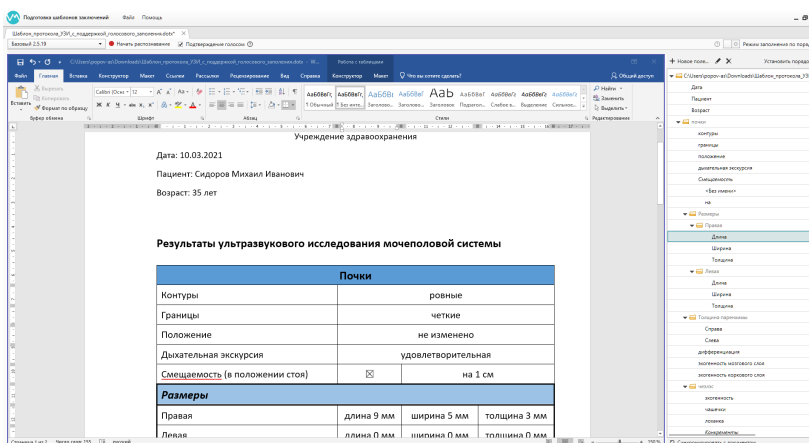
Подготовка шаблонов заключений Файл Помощь

Шаблон_протокола_УЗИ_с_поддержкой_голосового_заполнения.dotx*

Базовый 2.5.19 Начать распознавание Подтверждение голосом

Режим заполнения по порядку

C:\Users\popov-a\Downloads\Шаблон_протокола_УЗИ_с_поддержкой_голосового_заполнения.dotx - W... Работа с таблицами

Файл Главная Вставка Конструктор Макет Ссылки Рассылки Рецензирование Вид Справка Конструктор Макет Что вы хотите сделать? Общий доступ

Вставить Вырезать Копировать Формат по образцу Буфер обмена Шрифт Абзац Стили Редактирование Найти Заменить Выделить

Calibri (Осно 12

1 Обычный 1 Без инте... Заголово... Заголово... Заголовок Подзагол... Слабое в... Сильное в... Выделение Сильнос...

Учреждение здравоохранения

Дата: 10.03.2021

Пациент: Сидоров Михаил Иванович

Возраст: 35 лет

Результаты ультразвукового исследования мочеполовой системы

| Почки | | | |
|---|---|---|---|
| Контуры | ровные | | |
| Границы | четкие | | |
| Положение | не изменено | | |
| Дыхательная экскурсия | удовлетворительная | | |
| Смещаемость (в положении стоя) | ☒ | на 1 см | |
| Размеры | | | |
| Правая | длина 9 мм | ширина 5 мм | толщина 3 мм |
| Левая | длина 0 мм | ширина 0 мм | толщина 0 мм |

Страница 1 из 2 Число слов: 155 русский 250%

Новое поле Установить порядок

C:\Users\popov-a\Downloads\Шаблон_протокола_УЗИ

Дата
Пациент
Возраст
почки
контуры
границы
положение
дыхательная экскурсия
Смещаемость
<Без имени>
на
Размеры
Правая
Длина
Ширина
Толщина
Левая
Длина
Ширина
Толщина
Толщина паренхимы
Справа
Слева
дифференциация
эхогенность мозгового слоя
эхогенность коркового слоя
чмлкс
эхогенность
чашечки
лоханка
Конкременты